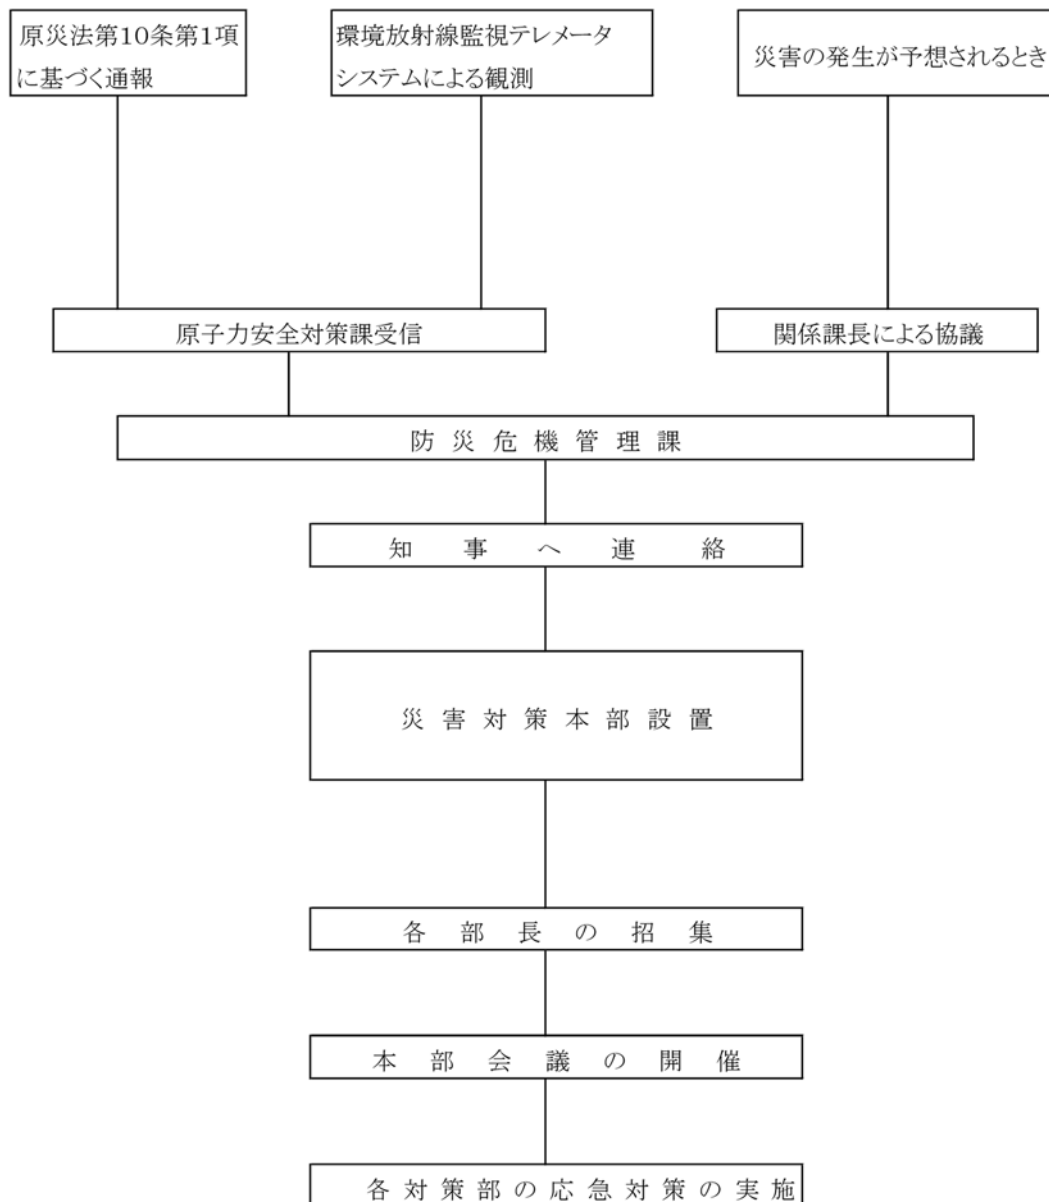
原災法第10条第1項に基づく通報

環境放射線監視テレメータシステムによる観測

災害の発生が予想されるとき

原子力安全対策課受信

関係課長による協議

防 災 危 機 管 理 課

知 事 へ 連 絡

災 害 対 策 本 部 設 置

各 部 長 の 招 集

本 部 会 議 の 開 催

各 対 策 部 の 応 急 対 策 の 実 施